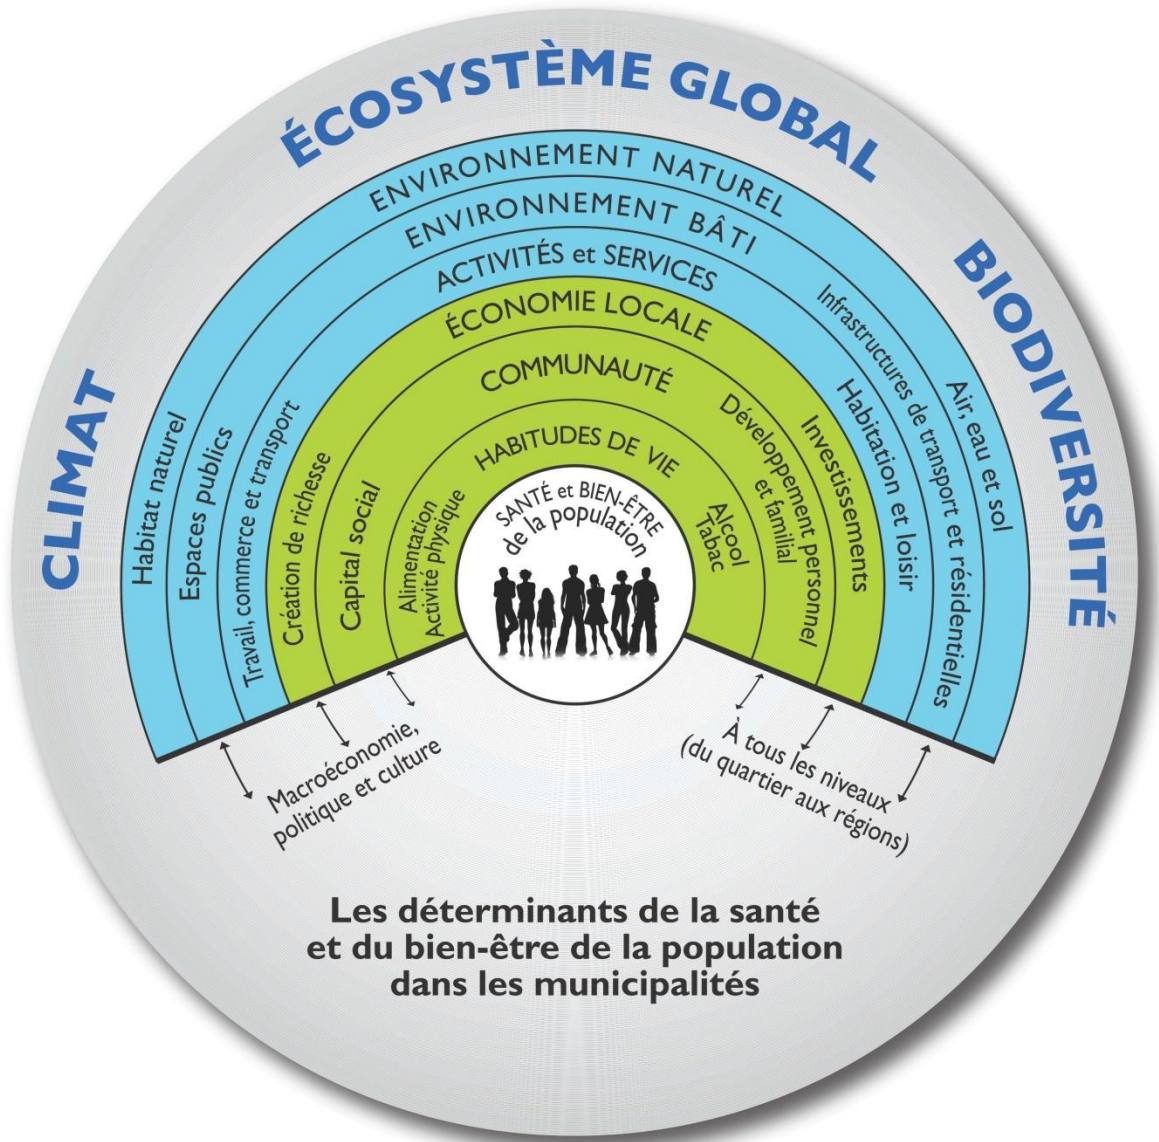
ÉCOSYSTÈME GLOBAL

CLIMAT

BIODIVERSITÉ

ENVIRONNEMENT NATUREL

ENVIRONNEMENT BÂTI

ACTIVITÉS et SERVICES

ÉCONOMIE LOCALE

COMMUNAUTÉ

HABITUDES DE VIE

SANTÉ et BIEN-ÊTRE de la population

Habitat naturel

Espaces publics

Travail, commerce et transport

Création de richesse

Capital social

Alimentation
Activité physique

Alcool
Tabac

Développement personnel et familial

Investissements

Habitation et loisir

Infrastructures de transport et résidentielles

Air, eau et sol

Macroéconomie, politique et culture

À tous les niveaux (du quartier aux régions)

Les déterminants de la santé et du bien-être de la population dans les municipalités